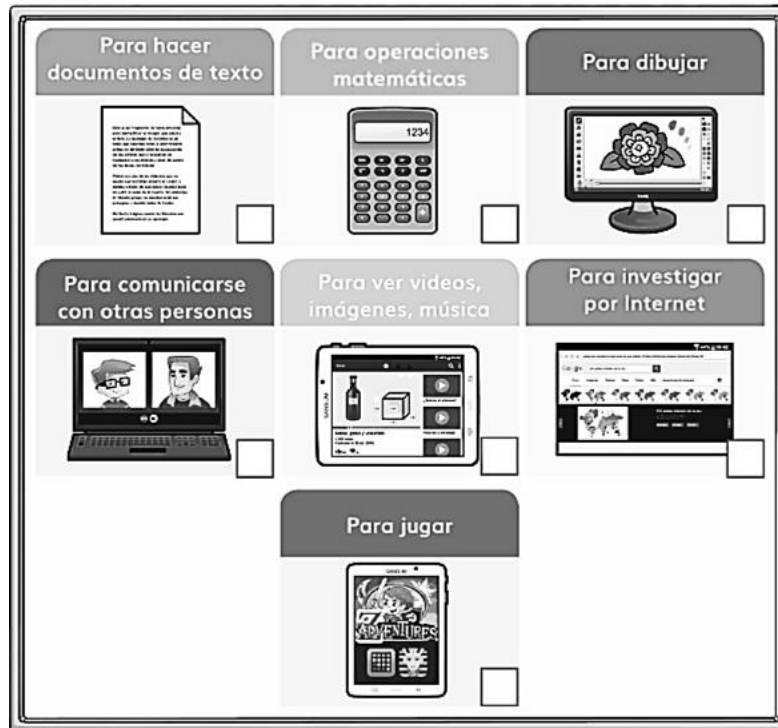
Para hacer documentos de texto

Para operaciones matemáticas

1234

Para dibujar

Para comunicarse con otras personas

Para ver videos, imágenes, música

Para investigar por Internet

Google

Para jugar

ADVENTURES